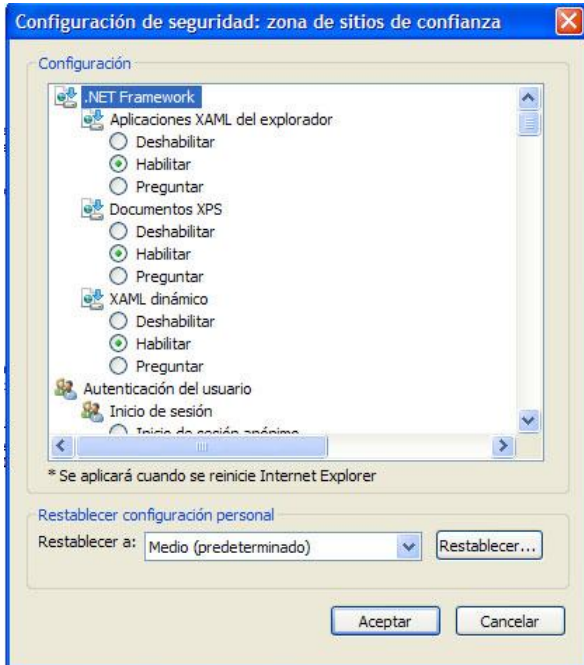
Configuración de seguridad: zona de sitios de confianza

Configuración

.NET Framework
Aplicaciones XAML del explorador
Deshabilitar
Habilitar
Preguntar
Documentos XPS
Deshabilitar
Habilitar
Preguntar
XAML dinámico
Deshabilitar
Habilitar
Preguntar
Autenticación del usuario
Inicio de sesión
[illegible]

* Se aplicará cuando se reinicie Internet Explorer

Restablecer configuración personal
Restablecer a: Medio (predeterminado)
Restablecer...

Aceptar
Cancelar